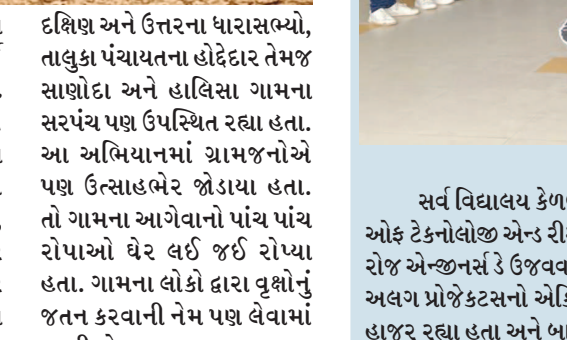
દક્ષિણ અને ઉત્તરના ધારાસભ્યો, તાલુકા પંચાયતના હોદ્દેદાર તેમજ સાણોદા અને હાલિસા ગામના સરપંચ પણ ઉપસ્થિત રહ્યા હતા. આ અભિયાનમાં ગ્રામજનોએ પણ ઉત્સાહભેર જોડાયા હતા. તો ગામના આગેવાનો પાંચ પાંચ રોપાઓ ઘેર લઈ જઈ રોપ્યા હતા. ગામના લોકો દ્વારા વૃક્ષોનું જતન કરવાની નેમ પણ લેવામાં

સર્વ વિદ્યાલય કેળ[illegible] ઓફ ટેકનોલોજી એન્ડ રી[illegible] રોજ એન્જીનર્સ ડે ઉજવવ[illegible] અલગ પ્રોજેકટસનો એકિ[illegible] હાજર રહ્યા હતા અને બા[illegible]